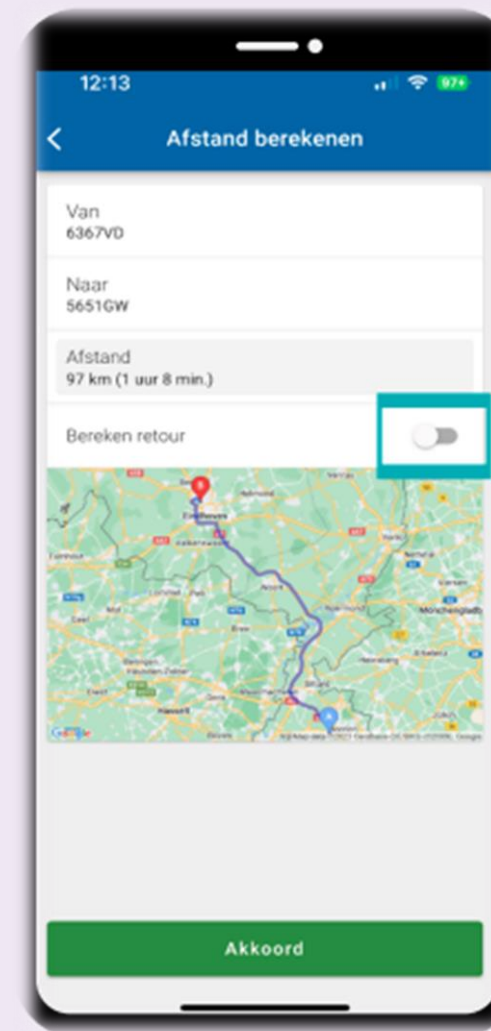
12:13

97+

Afstand berekenen

Van
6367VD

Naar
5651GW

Afstand
97 km (1 uur 8 min.)

Bereken retour

Eindhoven

Helmond

Venlo

Roermond

Mönchengladb

Weert

Hasselt

Maastricht

Sittard

Google

Akkoord